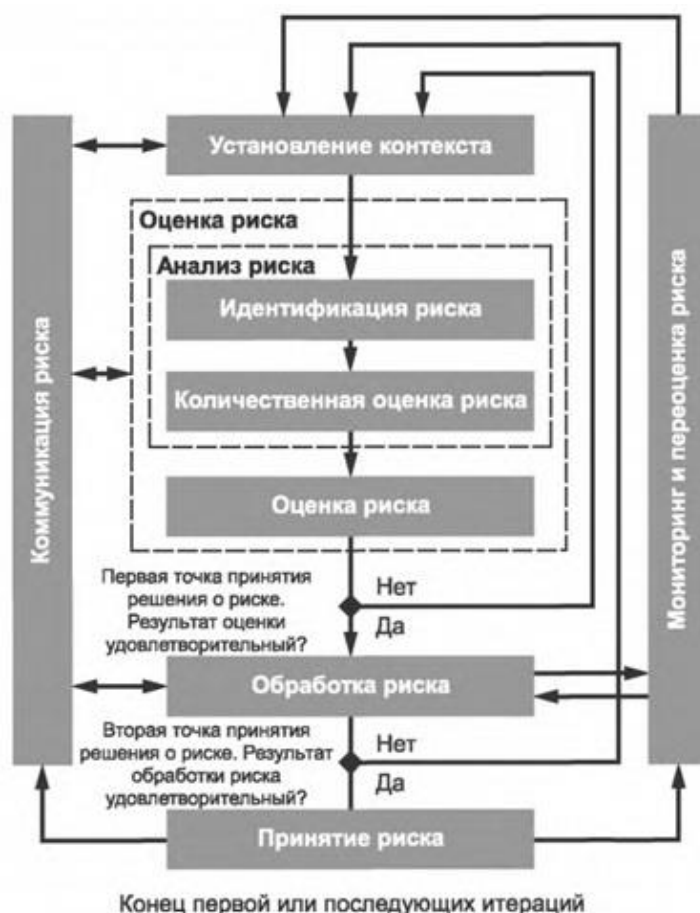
Коммуникация риска

Установление контекста

Оценка риска

Анализ риска

Идентификация риска

Количественная оценка риска

Оценка риска

Первая точка принятия решения о риске. Результат оценки удовлетворительный?

Нет

Да

Обработка риска

Вторая точка принятия решения о риске. Результат обработки риска удовлетворительный?

Нет

Да

Принятие риска

Мониторинг и переоценка риска

Конец первой или последующих итераций